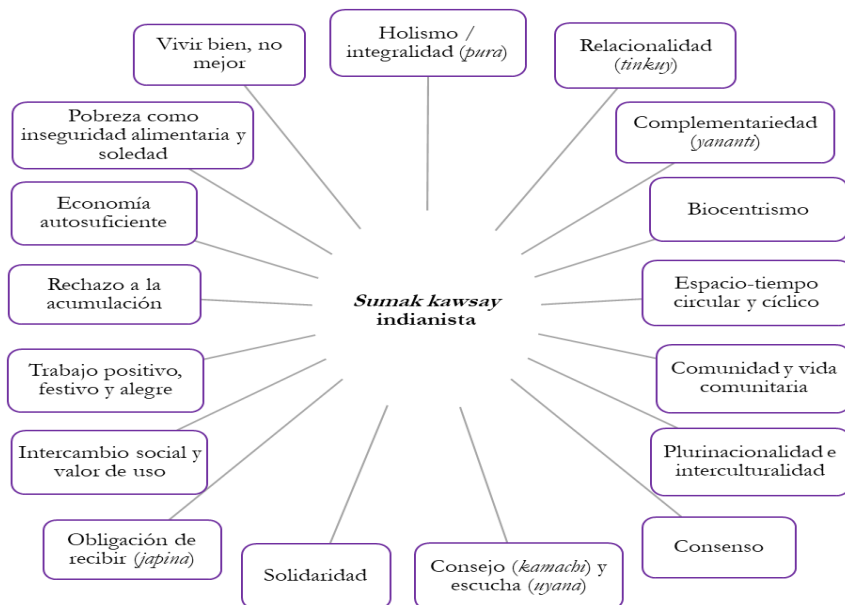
Sumak kawsay indianista

Vivir bien, no mejor

Holismo / integralidad (pura)

Relacionalidad (tinkuy)

Pobreza como inseguridad alimentaria y soledad

Complementariedad (yananti)

Economía autosuficiente

Biocentrismo

Rechazo a la acumulación

Espacio-tiempo circular y cíclico

Trabajo positivo, festivo y alegre

Comunidad y vida comunitaria

Intercambio social y valor de uso

Plurinacionalidad e interculturalidad

Obligación de recibir (japina)

Solidaridad

Consejo (kamachi) y escucha (uyana)

Consenso